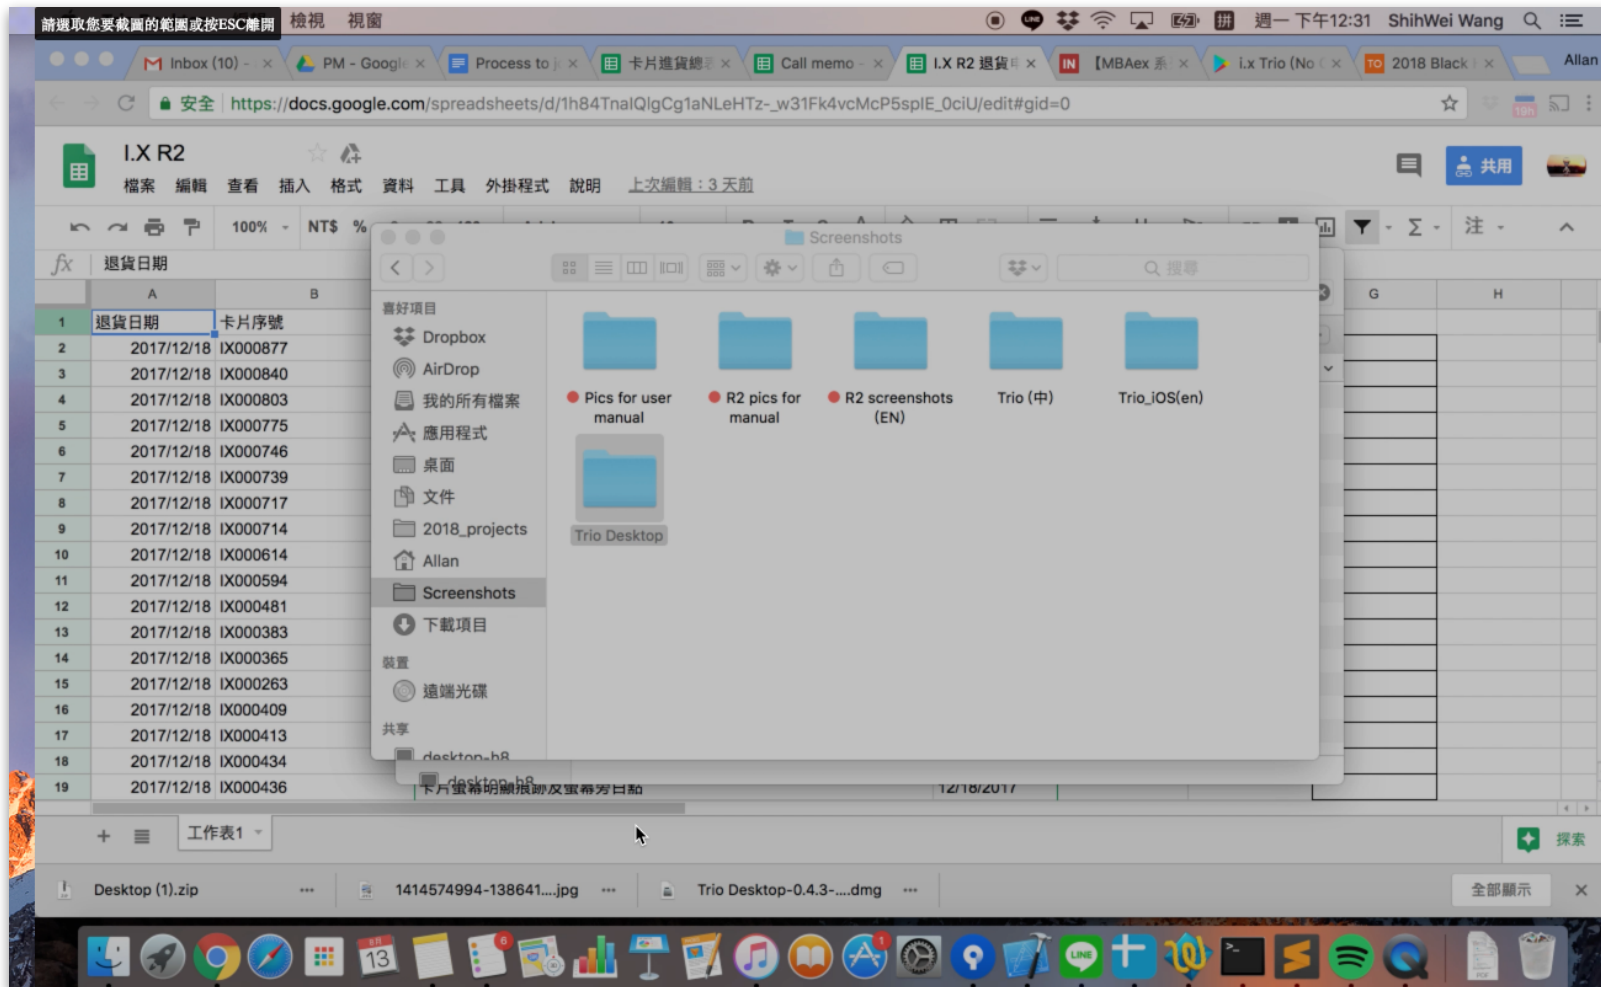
請選取您要截圖的範圍或按ESC離開 檢視 視窗

週一 下午12:31 ShihWei Wang

Inbox (10) PM - Google Process to 卡片進貨總 Call memo I.X R2 退貨 [MBAex 系 i.x Trio (No 2018 Black Allan

安全 https://docs.google.com/spreadsheets/d/1h84TnalQlgCg1aNLeHTz-_w31Fk4vcMcP5splE_0ciU/edit#gid=0

I.X R2

檔案 編輯 查看 插入 格式 資料 工具 外掛程式 說明 上次編輯：3 天前

共用

100% NT$ %

退貨日期

Screenshots

喜好項目
Dropbox
AirDrop
我的所有檔案
應用程式
桌面
文件
2018_projects
Allan
Screenshots
下載項目
裝置
遠端光碟
共享
desktop-h8

Pics for user manual
R2 pics for manual
R2 screenshots (EN)
Trio (中)
Trio_iOS(en)
Trio Desktop

搜尋

| | A | B |
|---|---|---|
| 1 | 退貨日期 | 卡片序號 |
| 2 | 2017/12/18 | IX000877 |
| 3 | 2017/12/18 | IX000840 |
| 4 | 2017/12/18 | IX000803 |
| 5 | 2017/12/18 | IX000775 |
| 6 | 2017/12/18 | IX000746 |
| 7 | 2017/12/18 | IX000739 |
| 8 | 2017/12/18 | IX000717 |
| 9 | 2017/12/18 | IX000714 |
| 10 | 2017/12/18 | IX000614 |
| 11 | 2017/12/18 | IX000594 |
| 12 | 2017/12/18 | IX000481 |
| 13 | 2017/12/18 | IX000383 |
| 14 | 2017/12/18 | IX000365 |
| 15 | 2017/12/18 | IX000263 |
| 16 | 2017/12/18 | IX000409 |
| 17 | 2017/12/18 | IX000413 |
| 18 | 2017/12/18 | IX000434 |
| 19 | 2017/12/18 | IX000436 |

G H

12/18/2017

工作表1 探索

Desktop (1).zip 1414574994-138641....jpg Trio Desktop-0.4.3-....dmg 全部顯示